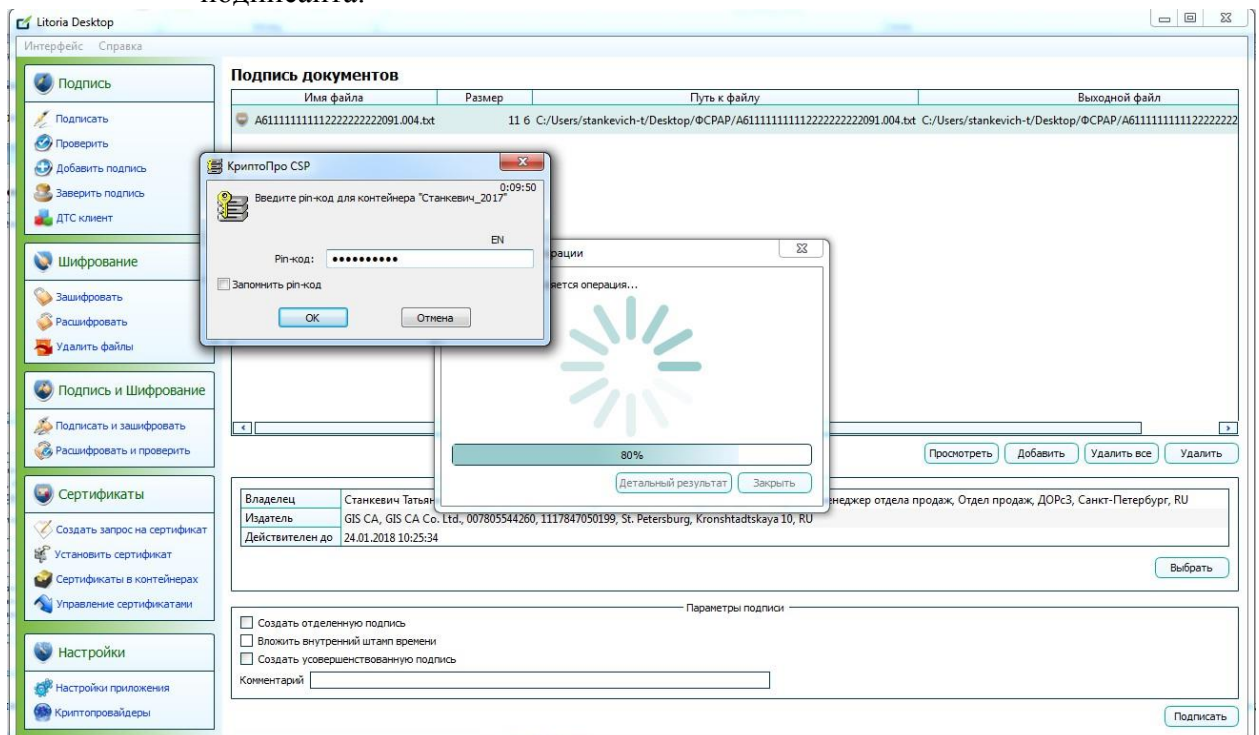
подписанта.

Litoria Desktop

Интерфейс Справка

Подпись
Подписать
Проверить
Добавить подпись
Заверить подпись
ДТС клиент

Шифрование
Зашифровать
Расшифровать
Удалить файлы

Подпись и Шифрование
Подписать и зашифровать
Расшифровать и проверить

Сертификаты
Создать запрос на сертификат
Установить сертификат
Сертификаты в контейнерах
Управление сертификатами

Настройки
Настройки приложения
Криптопровайдеры

Подпись документов

| Имя файла | Размер | Путь к файлу | Выходной файл |
|---|---|---|---|
| A611111111112222222222091.004.txt | 11 6 | C:/Users/stankevich-t/Desktop/ФСРАР/A611111111112222222222091.004.txt | C:/Users/stankevich-t/Desktop/ФСРАР/A6111111111122222222 |

КриптоПро CSP
0:09:50
Введите pin-код для контейнера "Станкевич_2017"
EN
Pin-код: ••••••••••
Запомнить pin-код
OK Отмена

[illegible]рации
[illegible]яется операция...
80%
Детальный результат Закрыть

Просмотреть Добавить Удалить все Удалить

| Владелец | Станкевич Татьян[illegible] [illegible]енеджер отдела продаж, Отдел продаж, ДОРс3, Санкт-Петербург, RU |
|---|---|
| Издатель | GIS CA, GIS CA Co. Ltd., 007805544260, 1117847050199, St. Petersburg, Kronshtadtskaya 10, RU |
| Действителен до | 24.01.2018 10:25:34 |

Выбрать

Параметры подписи
Создать отделенную подпись
Вложить внутренний штамп времени
Создать усовершенствованную подпись
Комментарий

Подписать